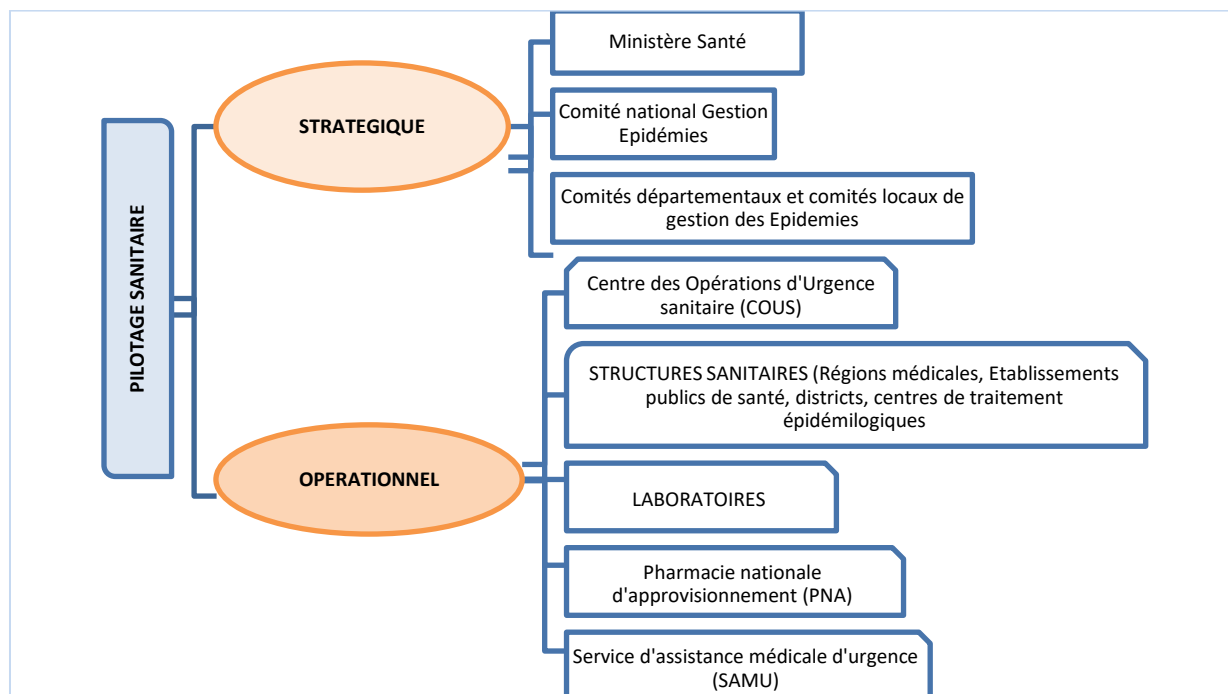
PILOTAGE SANITAIRE

STRATEGIQUE

Ministère Santé

Comité national Gestion Epidémies

Comités départementaux et comités locaux de gestion des Epidemies

OPERATIONNEL

Centre des Opérations d'Urgence sanitaire (COUS)

STRUCTURES SANITAIRES (Régions médicales, Etablissements publics de santé, districts, centres de traitement épidémilogiques

LABORATOIRES

Pharmacie nationale d'approvisionnement (PNA)

Service d'assistance médicale d'urgence (SAMU)